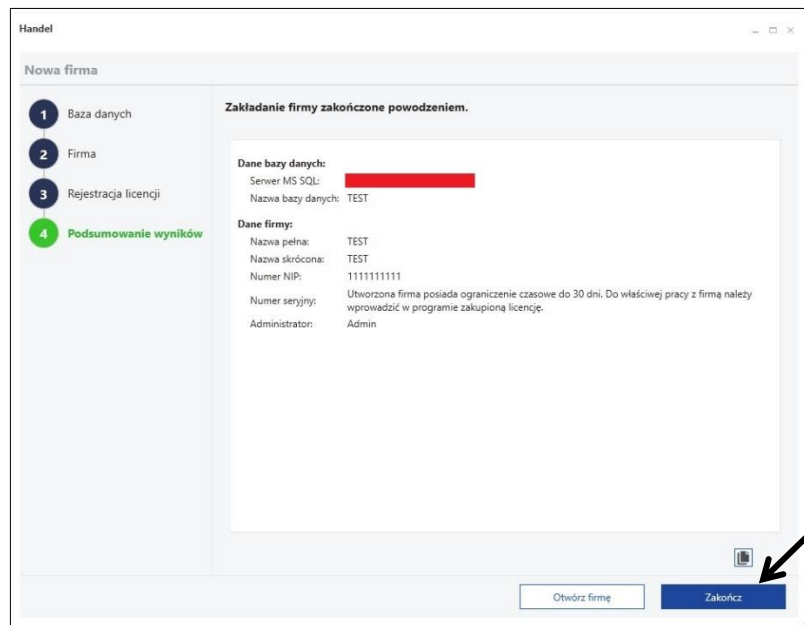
Handel

Nowa firma

1 Baza danych

2 Firma

3 Rejestracja licencji

4 Podsumowanie wyników

Zakładanie firmy zakończone powodzeniem.

Dane bazy danych:

Serwer MS SQL: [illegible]

Nazwa bazy danych: TEST

Dane firmy:

Nazwa pełna: TEST

Nazwa skrócona: TEST

Numer NIP: 1111111111

Numer seryjny: Utworzona firma posiada ograniczenie czasowe do 30 dni. Do właściwej pracy z firmą należy wprowadzić w programie zakupioną licencję.

Administrator: Admin

Otwórz firmę

Zakończ